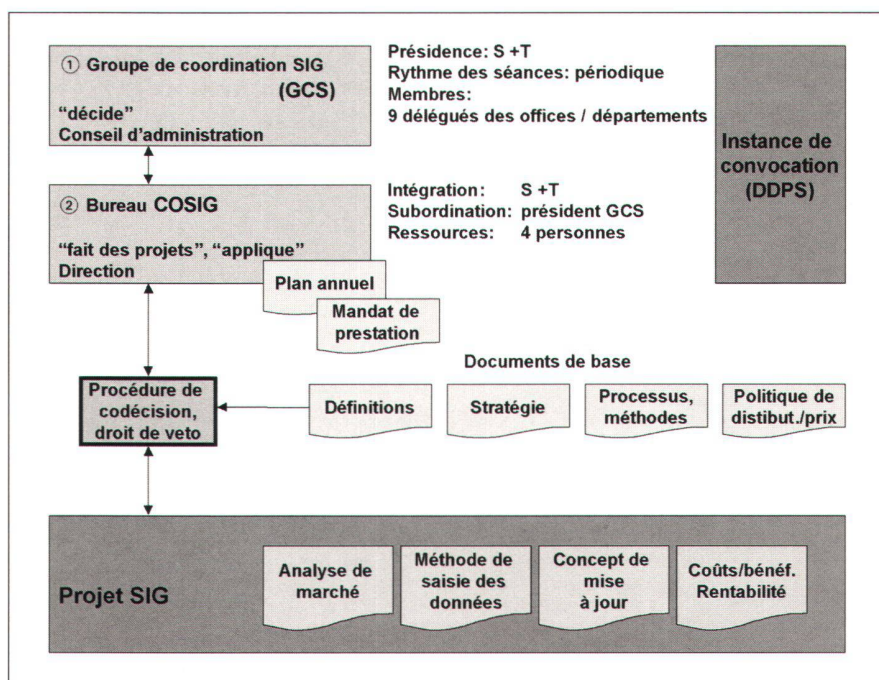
① Groupe de coordination SIG (GCS)
"décide"
Conseil d'administration

Présidence: S +T
Rythme des séances: périodique
Membres:
9 délégués des offices / départements

Instance de convocation (DDPS)

② Bureau COSIG
"fait des projets", "applique"
Direction

Intégration: S +T
Subordination: président GCS
Ressources: 4 personnes

Plan annuel

Mandat de prestation

Documents de base

Procédure de codécision, droit de veto

Définitions

Stratégie

Processus, méthodes

Politique de distibut./prix

Projet SIG

Analyse de marché

Méthode de saisie des données

Concept de mise à jour

Coûts/bénéf. Rentabilité